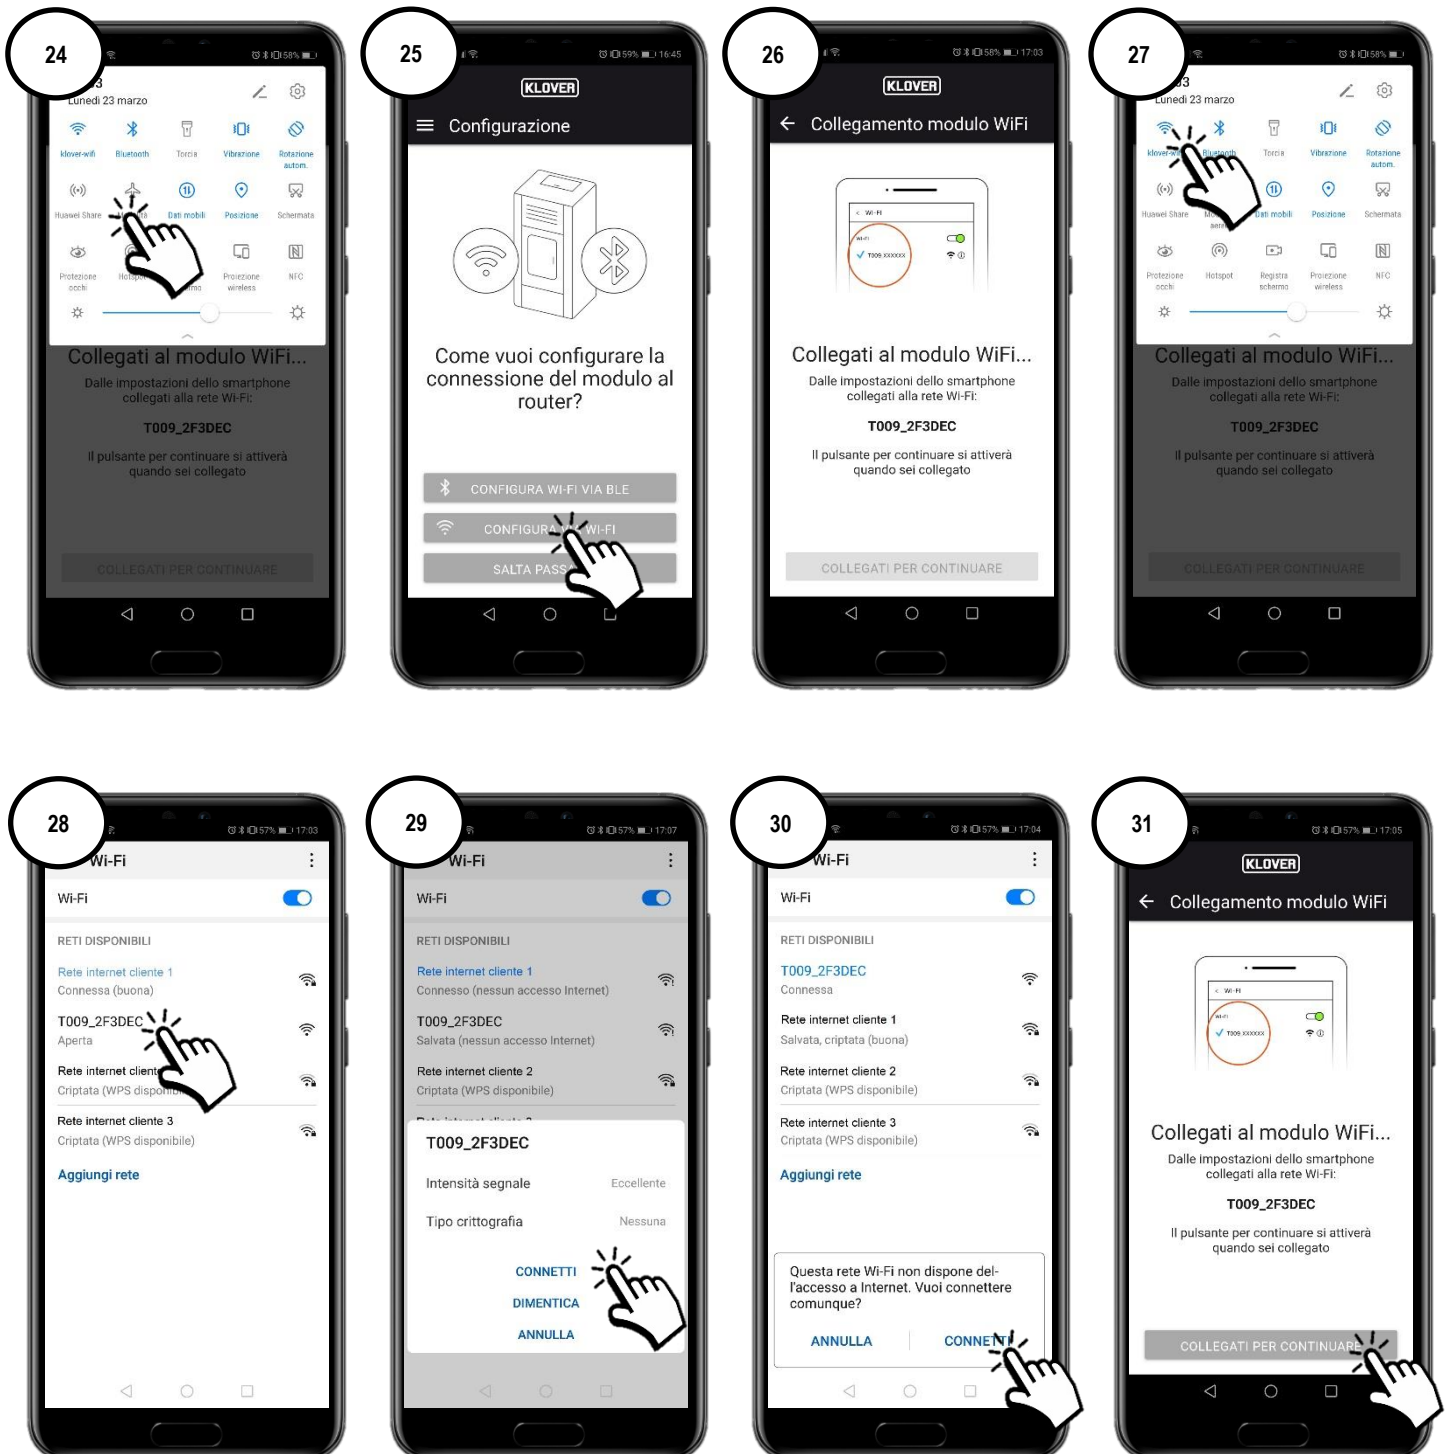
24

58%

Lunedì 23 marzo

klover-wifi Bluetooth Torcia Vibrazione Rotazione autom.

Huawei Share Dati mobili Posizione Schermata

Protezione occhi Hotspot Proiezione wireless NFC

Collegati al modulo WiFi...

Dalle impostazioni dello smartphone collegati alla rete Wi-Fi:

T009_2F3DEC

Il pulsante per continuare si attiverà quando sei collegato

COLLEGATI PER CONTINUARE

25

59% 16:45

KLOVER

Configurazione

Come vuoi configurare la connessione del modulo al router?

CONFIGURA WI-FI VIA BLE

CONFIGURA WI-FI

SALTA PASSO

26

58% 17:03

KLOVER

Collegamento modulo WiFi

Wi-Fi

T009_XXXXXX

Collegati al modulo WiFi...

Dalle impostazioni dello smartphone collegati alla rete Wi-Fi:

T009_2F3DEC

Il pulsante per continuare si attiverà quando sei collegato

COLLEGATI PER CONTINUARE

27

58%

Lunedì 23 marzo

klover-wifi Bluetooth Torcia Vibrazione Rotazione autom.

Huawei Share Dati mobili Posizione Schermata

Protezione occhi Hotspot Registra schermo Proiezione wireless NFC

Collegati al modulo WiFi...

Dalle impostazioni dello smartphone collegati alla rete Wi-Fi:

T009_2F3DEC

Il pulsante per continuare si attiverà quando sei collegato

COLLEGATI PER CONTINUARE

28

57% 17:03

Wi-Fi

Wi-Fi

RETI DISPONIBILI

Rete internet cliente 1
Connessa (buona)

T009_2F3DEC
Aperta

Rete internet cliente 2
Criptata (WPS disponibile)

Rete internet cliente 3
Criptata (WPS disponibile)

Aggiungi rete

29

57% 17:07

Wi-Fi

Wi-Fi

RETI DISPONIBILI

Rete internet cliente 1
Connesso (nessun accesso Internet)

T009_2F3DEC
Salvata (nessun accesso Internet)

Rete internet cliente 2
Criptata (WPS disponibile)

T009_2F3DEC

Intensità segnale Eccellente

Tipo crittografia Nessuna

CONNETTI

DIMENTICA

ANNULLA

30

57% 17:04

Wi-Fi

Wi-Fi

RETI DISPONIBILI

T009_2F3DEC
Connessa

Rete internet cliente 1
Salvata, criptata (buona)

Rete internet cliente 2
Criptata (WPS disponibile)

Rete internet cliente 3
Criptata (WPS disponibile)

Aggiungi rete

Questa rete Wi-Fi non dispone dell'accesso a Internet. Vuoi connettere comunque?

ANNULLA CONNETTI

31

57% 17:05

KLOVER

Collegamento modulo WiFi

Wi-Fi

T009_XXXXXX

Collegati al modulo WiFi...

Dalle impostazioni dello smartphone collegati alla rete Wi-Fi:

T009_2F3DEC

Il pulsante per continuare si attiverà quando sei collegato

COLLEGATI PER CONTINUARE